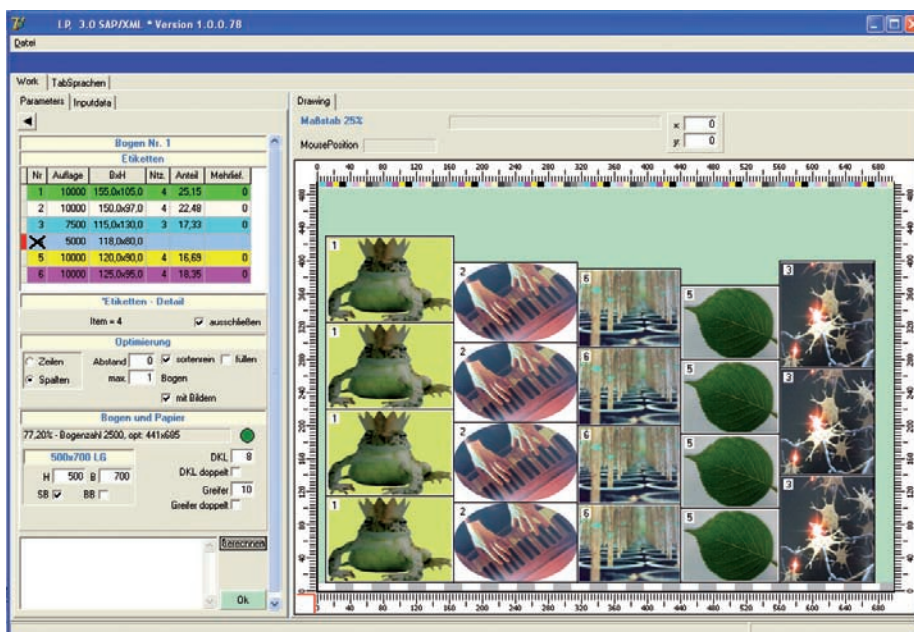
I.P. 3.0 SAP/XML * Version 1.0.0.78

Datei

Work | TabSprachen

Parameters | Inputdata

Bogen Nr. 1

Etiketten

| Nr | Auflage | BxH | Ntz. | Anteil | Mehrlief. |
|---|---|---|---|---|---|
| 1 | 10000 | 155,0x105,0 | 4 | 25,15 | 0 |
| 2 | 10000 | 150,0x97,0 | 4 | 22,48 | 0 |
| 3 | 7500 | 115,0x130,0 | 3 | 17,33 | 0 |
| X | 5000 | 118,0x80,0 | | | |
| 5 | 10000 | 120,0x80,0 | 4 | 16,69 | 0 |
| 6 | 10000 | 125,0x95,0 | 4 | 18,35 | 0 |

*Etiketten - Detail

Item = 4 ausschließen

Optimierung

Zeilen Abstand 0 sortenrein füllen

Spalten max. 1 Bogen

mit Bildern

Bogen und Papier

77,20% - Bogenzahl 2500, opt: 441x685

500x700 LG

H 500 B 700

SB BB

DKL 8

DKL doppelt

Greifer 10

Greifer doppelt

Berechnen

Ok

Drawing

Maßstab 25%

MousePosition

x 0

y 0

0 40 80 120 160 200 240 280 320 360 400 440 480 520 560 600 640 680

1 1 1 1 2 2 2 2 6 6 6 6 5 5 5 5 3 3 3

0 40 80 120 160 200 240 280 320 360 400 440 480 520 560 600 640 680